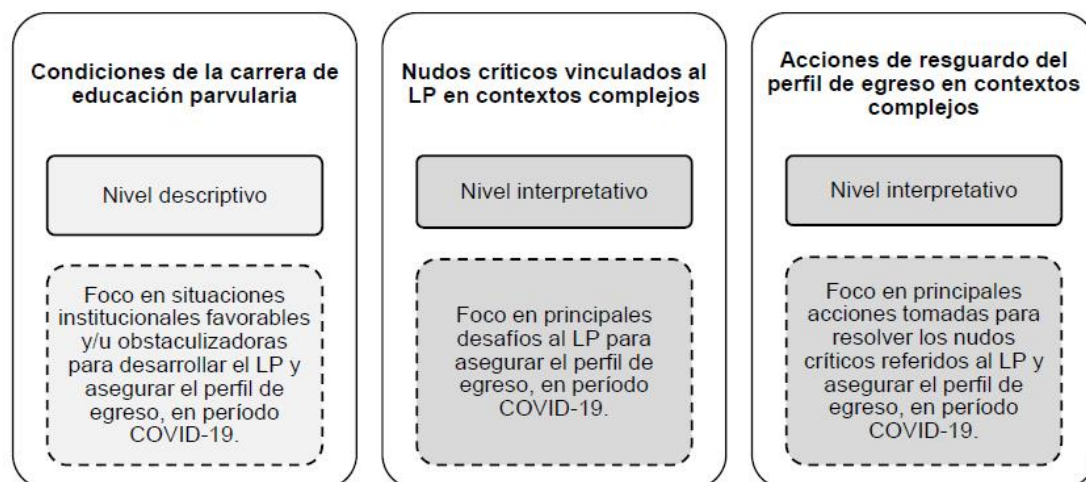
Condiciones de la carrera de educación parvularia

Nivel descriptivo

Foco en situaciones institucionales favorables y/u obstaculizadoras para desarrollar el LP y asegurar el perfil de egreso, en período COVID-19.

Nudos críticos vinculados al LP en contextos complejos

Nivel interpretativo

Foco en principales desafíos al LP para asegurar el perfil de egreso, en período COVID-19.

Acciones de resguardo del perfil de egreso en contextos complejos

Nivel interpretativo

Foco en principales acciones tomadas para resolver los nudos críticos referidos al LP y asegurar el perfil de egreso, en período COVID-19.